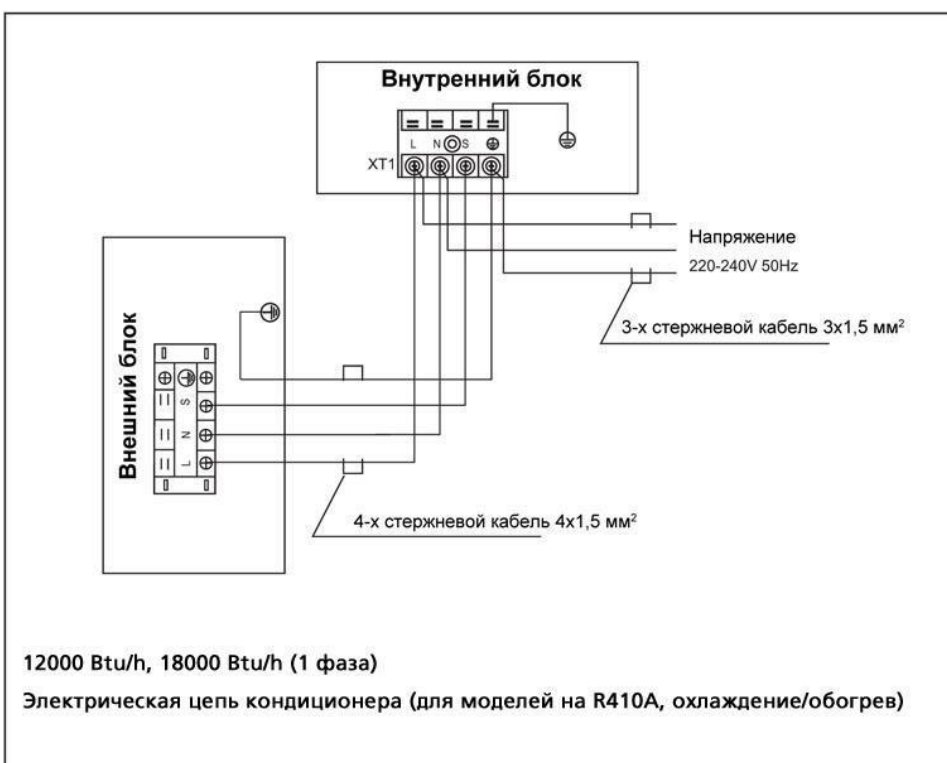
Внутренний блок

L N S

XT1

Напряжение

220-240V 50Hz

3-х стержневой кабель 3x1,5 мм$^2$

Внешний блок

S

N

L

4-х стержневой кабель 4x1,5 мм$^2$

12000 Btu/h, 18000 Btu/h (1 фаза)

Электрическая цепь кондиционера (для моделей на R410A, охлаждение/обогрев)